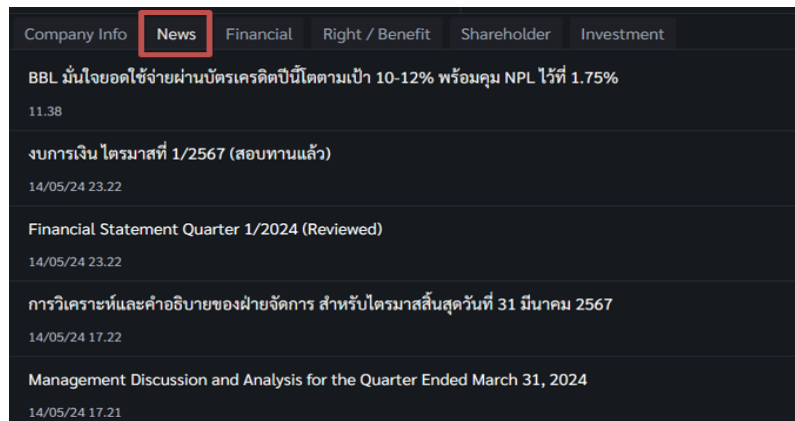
Company Info News Financial Right / Benefit Shareholder Investment

BBL มั่นใจยอดใช้จ่ายผ่านบัตรเครดิตปีนี้โตตามเป้า 10-12% พร้อมคุม NPL ไว้ที่ 1.75%
11.38

งบการเงิน ไตรมาสที่ 1/2567 (สอบทานแล้ว)
14/05/24 23.22

Financial Statement Quarter 1/2024 (Reviewed)
14/05/24 23.22

การวิเคราะห์และคำอธิบายของฝ่ายจัดการ สำหรับไตรมาสสิ้นสุดวันที่ 31 มีนาคม 2567
14/05/24 17.22

Management Discussion and Analysis for the Quarter Ended March 31, 2024
14/05/24 17.21